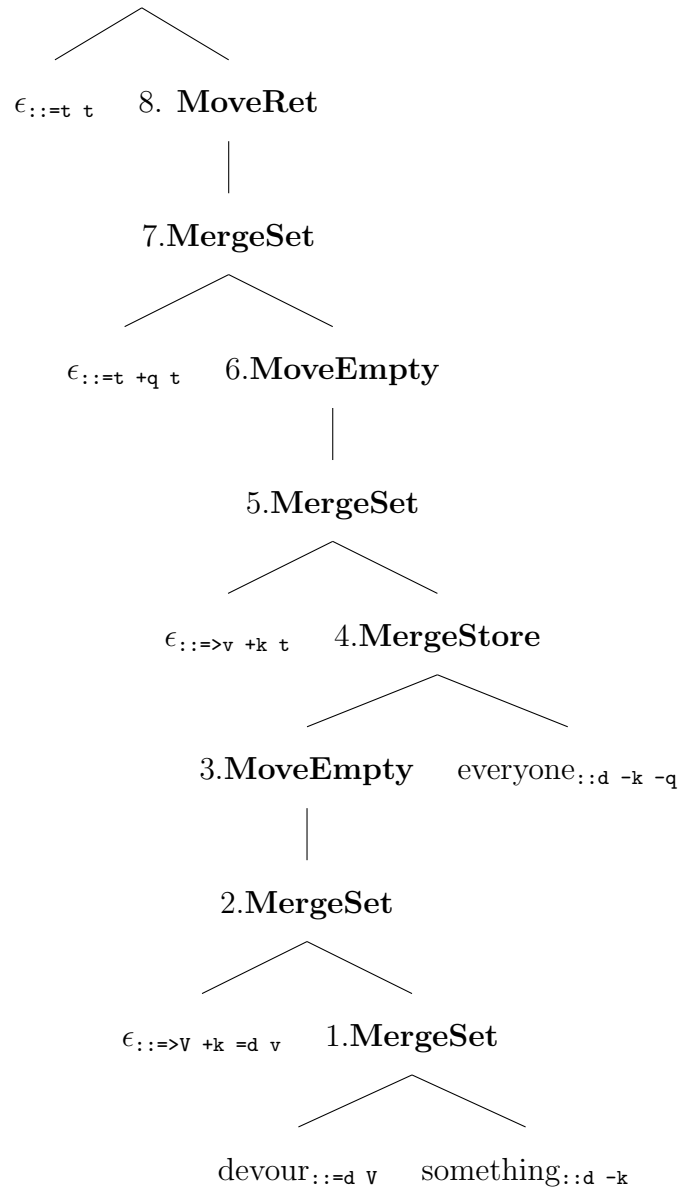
$\epsilon_{\texttt{::=t t}}$ 8. **MoveRet**

7.**MergeSet**

$\epsilon_{\texttt{::=t +q t}}$ 6.**MoveEmpty**

5.**MergeSet**

$\epsilon_{\texttt{::=>v +k t}}$ 4.**MergeStore**

3.**MoveEmpty** everyone$_{\texttt{::d -k -q}}$

2.**MergeSet**

$\epsilon_{\texttt{::=>V +k =d v}}$ 1.**MergeSet**

devour$_{\texttt{::=d V}}$ something$_{\texttt{::d -k}}$